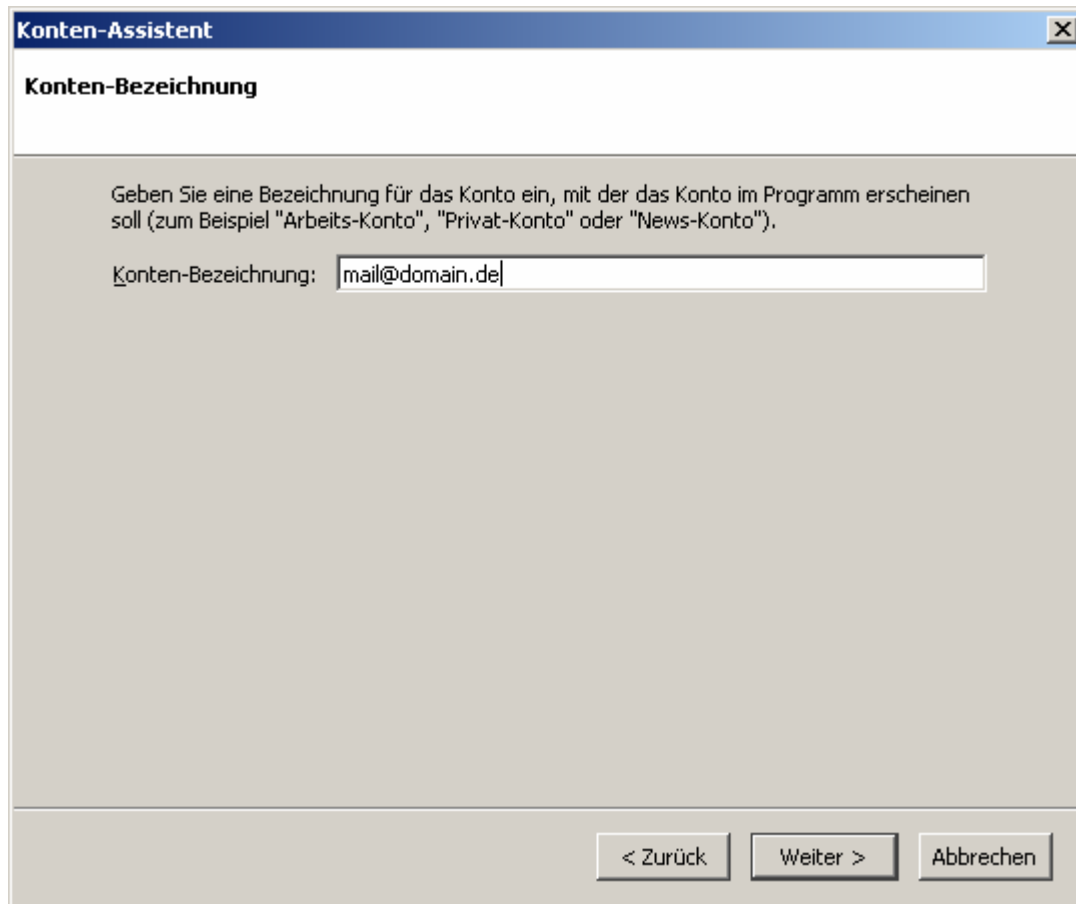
Konten-Assistent

Konten-Bezeichnung

Geben Sie eine Bezeichnung für das Konto ein, mit der das Konto im Programm erscheinen soll (zum Beispiel "Arbeits-Konto", "Privat-Konto" oder "News-Konto").

Konten-Bezeichnung: mail@domain.de

< Zurück
Weiter >
Abbrechen